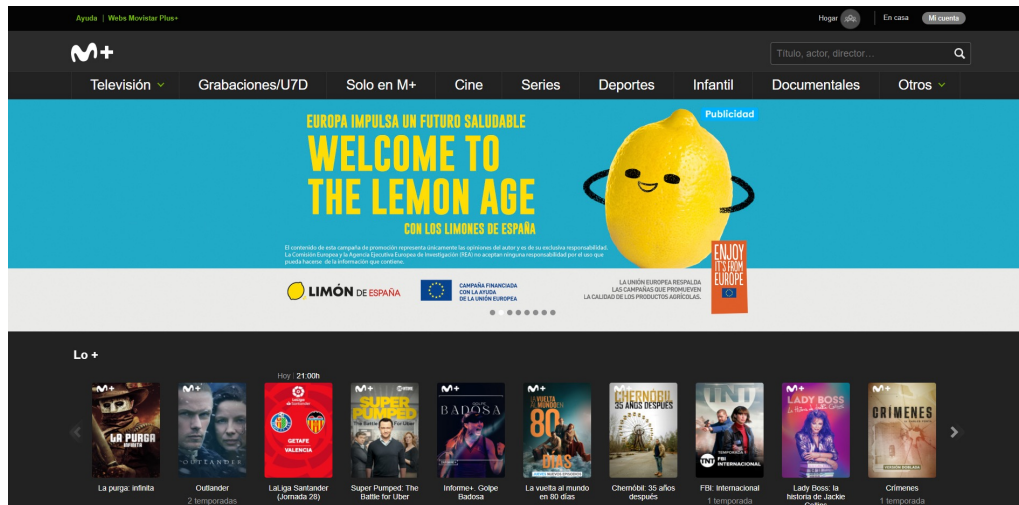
Ayuda | Webs Movistar Plus+

Hogar | En casa | Mi cuenta

M+

Título, actor, director...

Televisión | Grabaciones/U7D | Solo en M+ | Cine | Series | Deportes | Infantil | Documentales | Otros

Publicidad

EUROPA IMPULSA UN FUTURO SALUDABLE

WELCOME TO THE LEMON AGE

CON LOS LIMONES DE ESPAÑA

El contenido de esta campaña de promoción representa únicamente las opiniones del autor y es de su exclusiva responsabilidad. La Comisión Europea y la Agencia Ejecutiva Europea de Investigación (REA) no aceptan ninguna responsabilidad por el uso que pueda hacerse de la información que contiene.

ENJOY IT'S FROM EUROPE

LIMÓN DE ESPAÑA

CAMPAÑA FINANCIADA CON LA AYUDA DE LA UNIÓN EUROPEA

LA UNIÓN EUROPEA RESPALDA LAS CAMPAÑAS QUE PROMUEVEN LA CALIDAD DE LOS PRODUCTOS AGRÍCOLAS.

Lo +

Hoy | 21:00h

La purga: infinita

Outlander
2 temporadas

LaLiga Santander (Jornada 28)

Super Pumped: The Battle for Uber

Informe+. Golpe Badosa

La vuelta al mundo en 80 días

Chernóbil: 35 años después

FBI: Internacional
1 temporada

Lady Boss: la historia de Jackie Collins

Crímenes
1 temporada